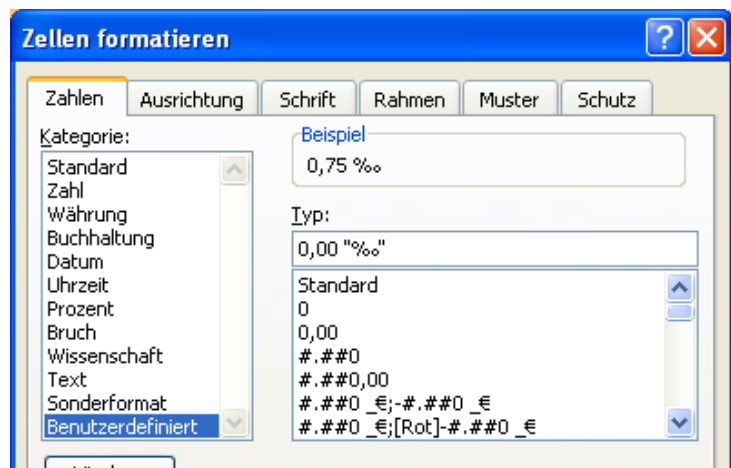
Zellen formatieren

Zahlen | Ausrichtung | Schrift | Rahmen | Muster | Schutz

Kategorie:
Standard
Zahl
Währung
Buchhaltung
Datum
Uhrzeit
Prozent
Bruch
Wissenschaft
Text
Sonderformat
Benutzerdefiniert

Beispiel
0,75 ‰

Typ:
0,00 "‰"

Standard
0
0,00
#.##0
#.##0,00
#.##0 _€;-#.##0 _€
#.##0 _€;[Rot]-#.##0 _€